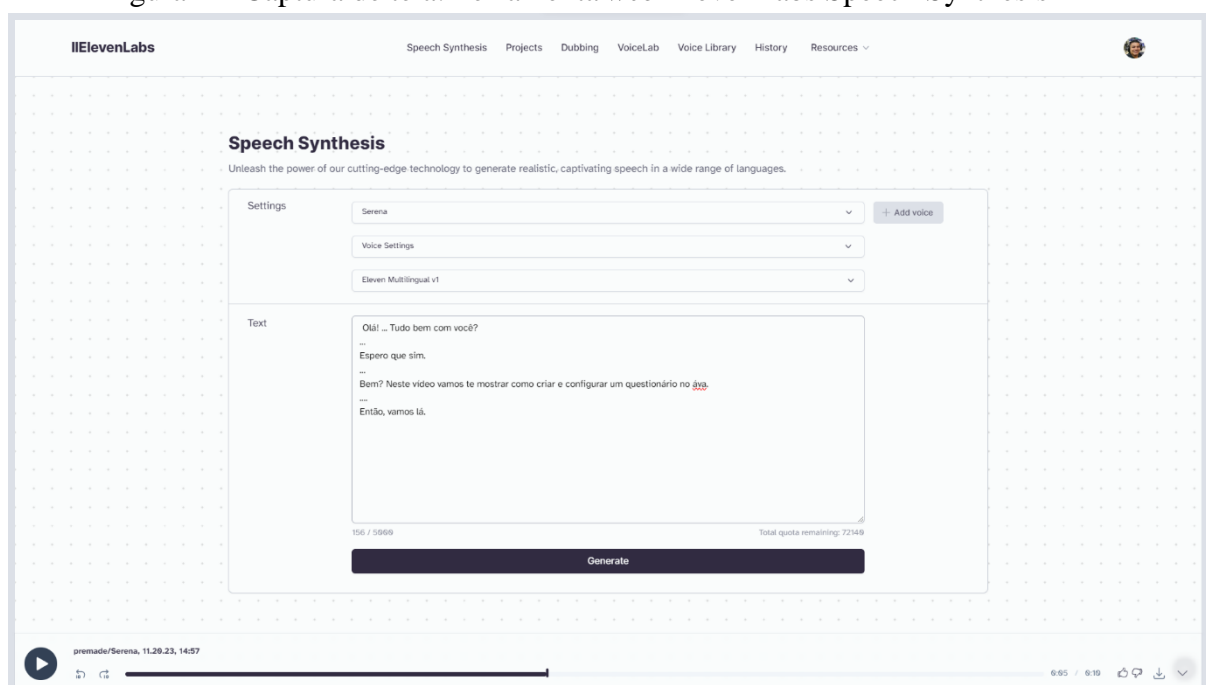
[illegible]

IIElevenLabs

Speech Synthesis Projects Dubbing VoiceLab Voice Library History Resources

Speech Synthesis

Unleash the power of our cutting-edge technology to generate realistic, captivating speech in a wide range of languages.

Settings

Serena

+ Add voice

Voice Settings

Eleven Multilingual v1

Text

Olá! ... Tudo bem com você?
...
Espero que sim.
...
Bem? Neste vídeo vamos te mostrar como criar e configurar um questionário no áva.
....
Então, vamos lá.

156 / 5000

Total quota remaining: 72149

Generate

premade/Serena, 11.20.23, 14:57

6:05 / 6:19